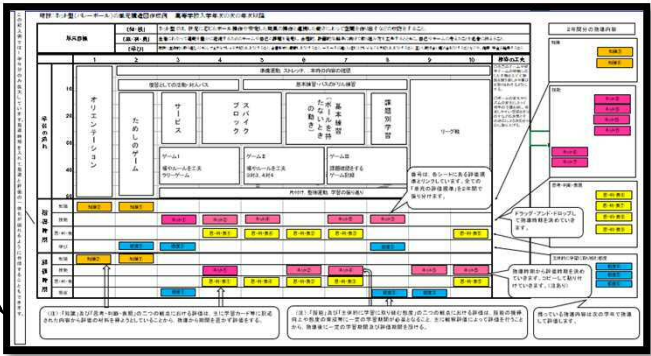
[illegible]

単元目標

(知・技)

(思・判・表)

(学び)

単元の流れ

1 2 3 4 5 6 7 8 9 10

オリエンテーション

ためしのゲーム

サービス

スパイク ブロック

基本練習

課題別学習

リーグ戦

ゲームⅠ

ゲームⅡ

ゲームⅢ

指導時期

知識

技能

思・判・表

学び

評価時期

番号は、各シートにある評価規準をリンクしています。全ての「単元の評価規準」を2色分けで振り分けます。

ドラッグ・アンド・ドロップして指導時期を決めていきます

指導時期から評価時期を決めていきます。コピーして貼り付けていきます。(注意)

(注)「知識」及び「思考・判断・表現」の二つの観点における評価は、主に学習カード等に記述された内容から評価の材料を得ようとしていることから、指導から期間を置いて評価をする。

(注)「技能」及び「主体的に学習に取り組む態度」の二つの観点における評価は、指導の後に一定の学習期間が必要となることから、指導後に一定の学習期間を設け評価を行う。

残っている指導内容は次の学年で指導していきます。

2年間の指導内容

知識

技能

思考・判断・表現

学びに向かう力

知識①

技能①

思・判・表①

学び①